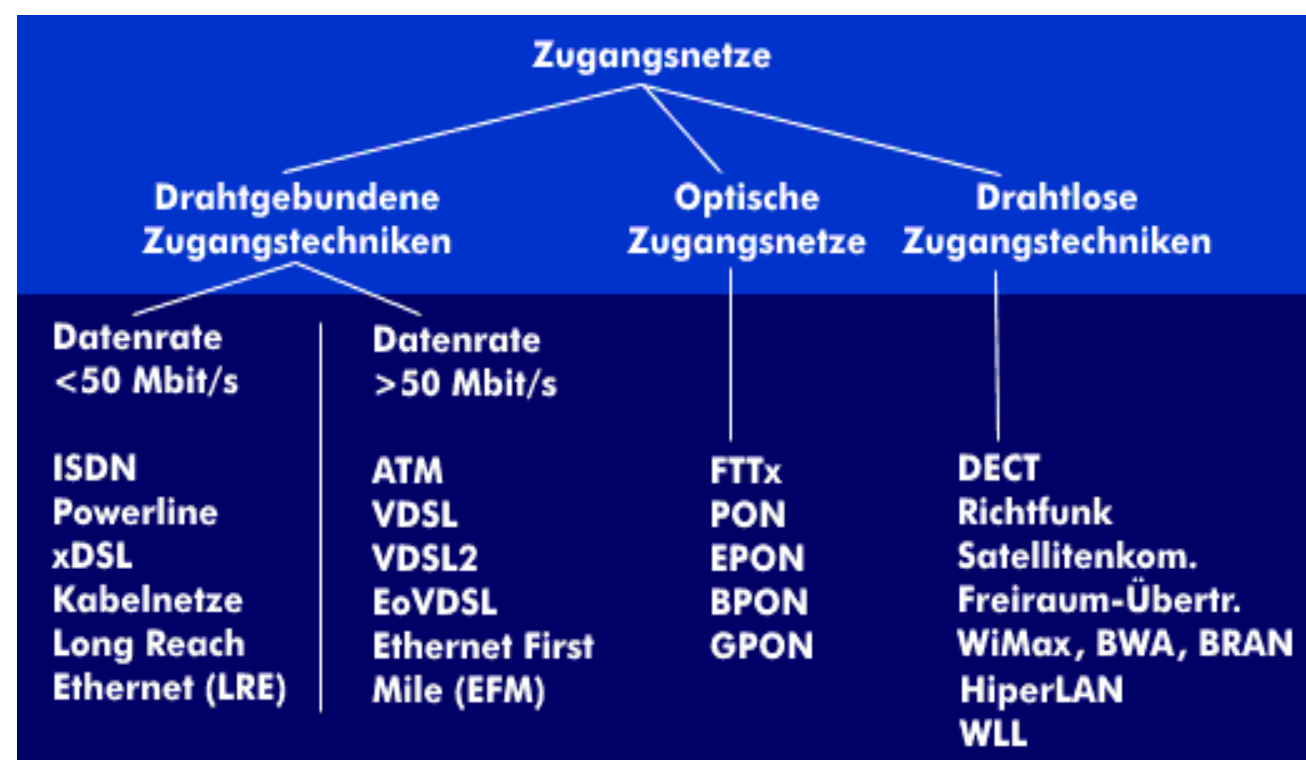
Zugangsnetze

Drahtgebundene Zugangstechniken

Optische Zugangsnetze

Drahtlose Zugangstechniken

Datenrate <50 Mbit/s

ISDN
Powerline
xDSL
Kabelnetze
Long Reach Ethernet (LRE)

Datenrate >50 Mbit/s

ATM
VDSL
VDSL2
EoVDSL
Ethernet First Mile (EFM)

FTTx
PON
EPON
BPON
GPON

DECT
Richtfunk
Satellitenkom.
Freiraum-Übertr.
WiMax, BWA, BRAN
HiperLAN
WLL